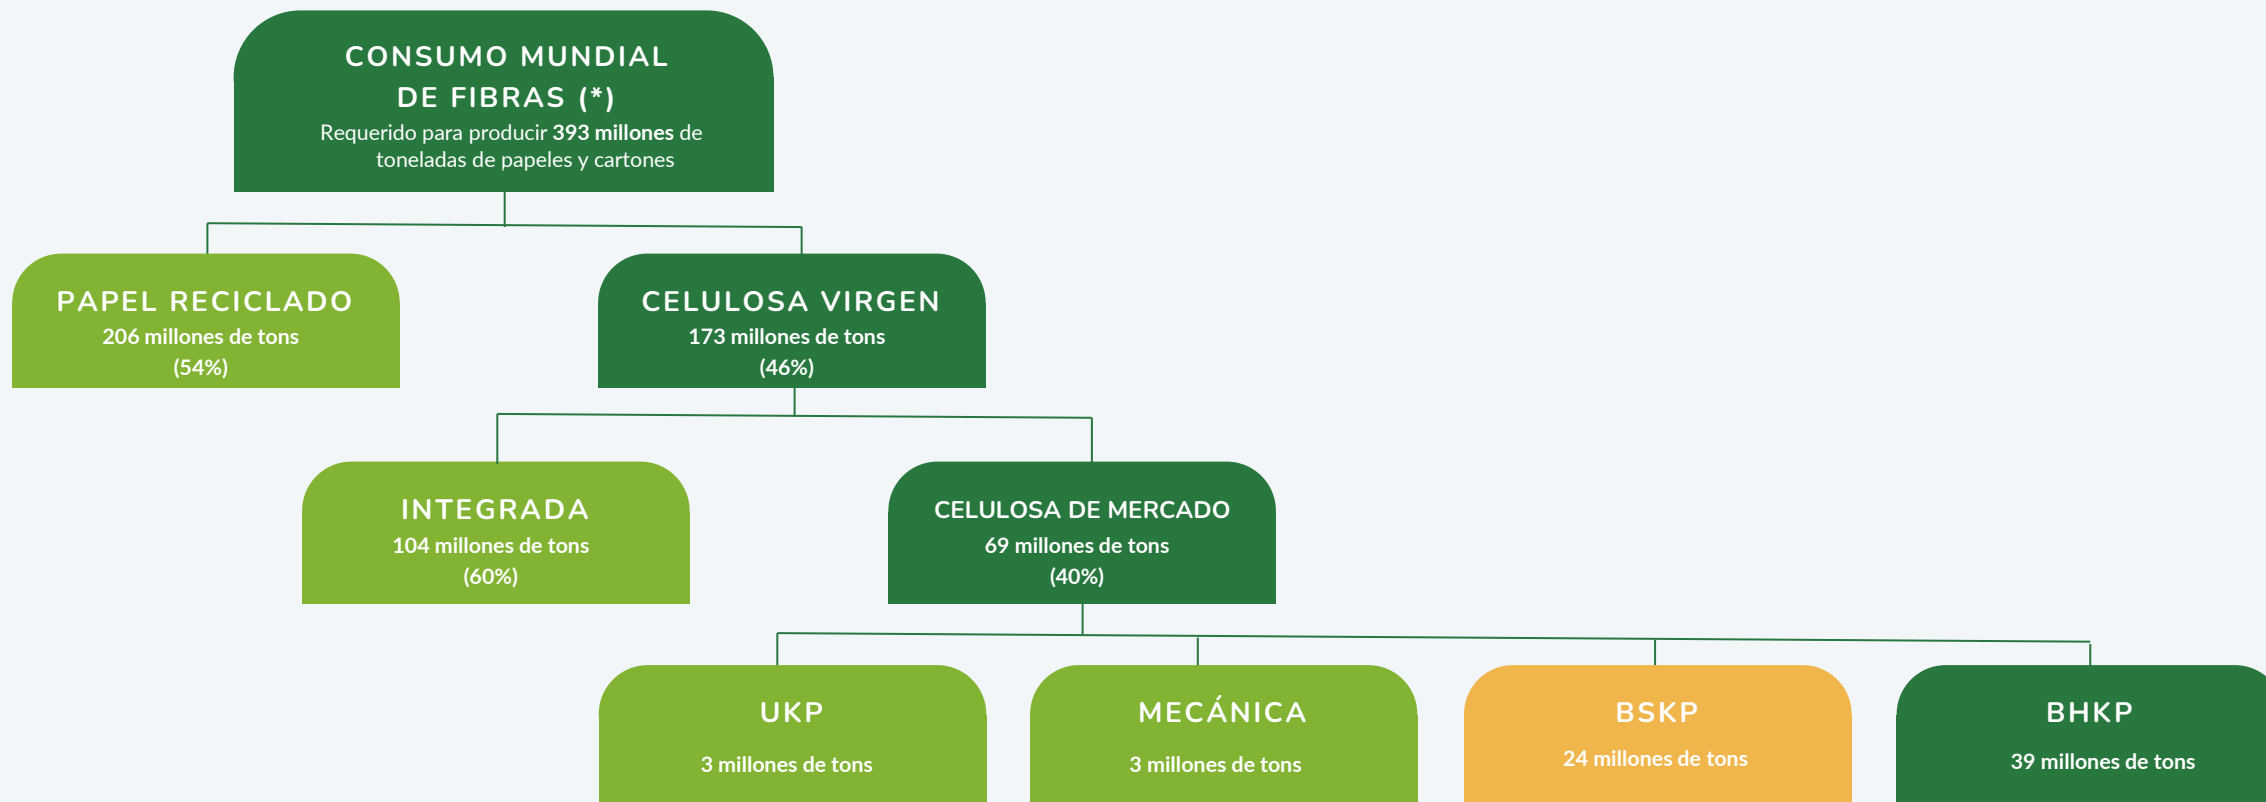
CONSUMO MUNDIAL DE FIBRAS (*)
Requerido para producir 393 millones de toneladas de papeles y cartones

PAPEL RECICLADO
206 millones de tons
(54%)

CELULOSA VIRGEN
173 millones de tons
(46%)

INTEGRADA
104 millones de tons
(60%)

CELULOSA DE MERCADO
69 millones de tons
(40%)

UKP
3 millones de tons

MECÁNICA
3 millones de tons

BSKP
24 millones de tons

BHKP
39 millones de tons